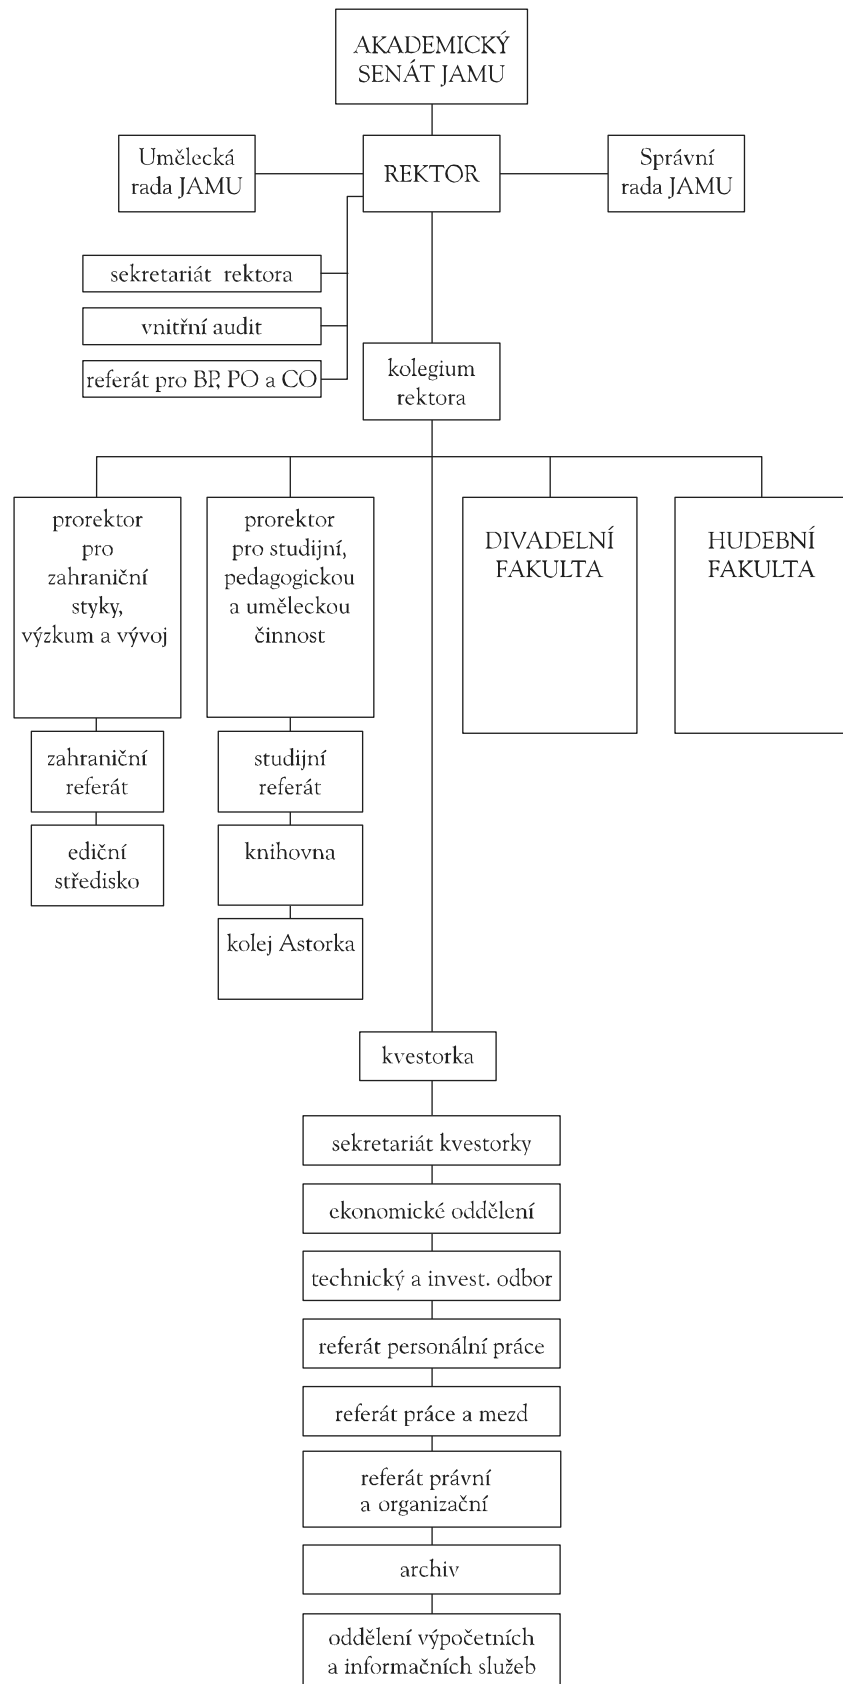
AKADEMICKÝ SENÁT JAMU

Umělecká rada JAMU

REKTOR

Správní rada JAMU

sekretariát rektora

vnitřní audit

referát pro BP, PO a CO

kolegium rektora

prorektor pro zahraniční styky, výzkum a vývoj

prorektor pro studijní, pedagogickou a uměleckou činnost

DIVADELNÍ FAKULTA

HUDEBNÍ FAKULTA

zahraniční referát

ediční středisko

studijní referát

knihovna

kolej Astorka

kvestorka

sekretariát kvestorky

ekonomické oddělení

technický a invest. odbor

referát personální práce

referát práce a mezd

referát právní a organizační

archiv

oddělení výpočetních a informačních služeb